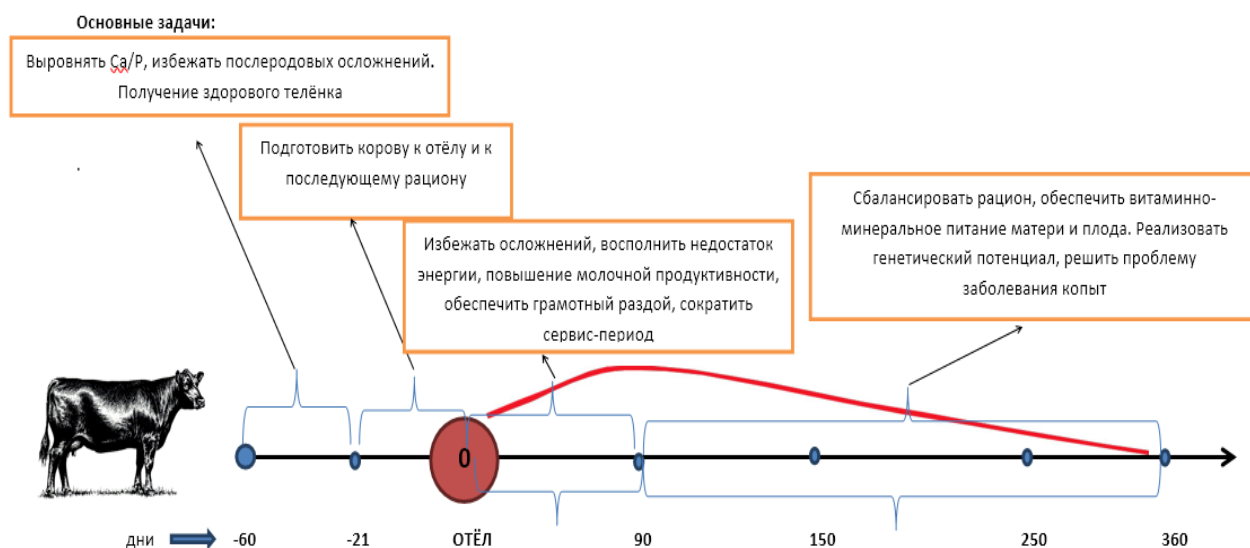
Основные задачи:

Выровнять Ca/P, избежать послеродовых осложнений. Получение здорового телёнка

Подготовить корову к отёлу и к последующему рациону

Избежать осложнений, восполнить недостаток энергии, повышение молочной продуктивности, обеспечить грамотный раздой, сократить сервис-период

Сбалансировать рацион, обеспечить витаминно-минеральное питание матери и плода. Реализовать генетический потенциал, решить проблему заболевания копыт

0

дни -60 -21 ОТЁЛ 90 150 250 360